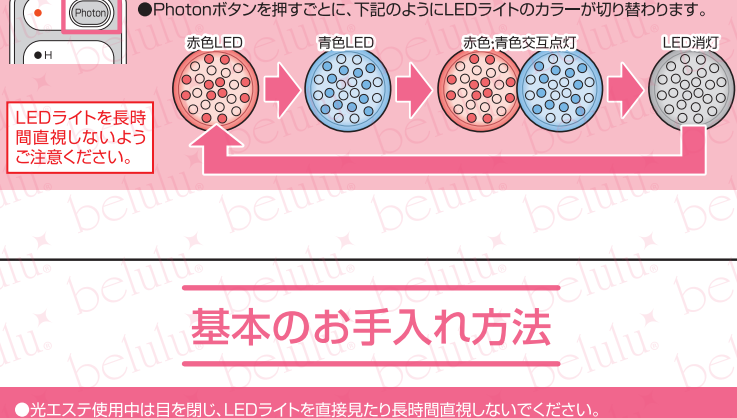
Photon

●H

●Photonボタンを押すごとに、下記のようにLEDライトのカラーが切り替わります。

赤色LED

青色LED

赤色;青色交互点灯

LED消灯

LEDライトを長時間直視しないようご注意ください。

belulu

基本のお手入れ方法

●光エステ使用中は目を閉じ、LEDライトを直接見たり長時間直視しないでください。